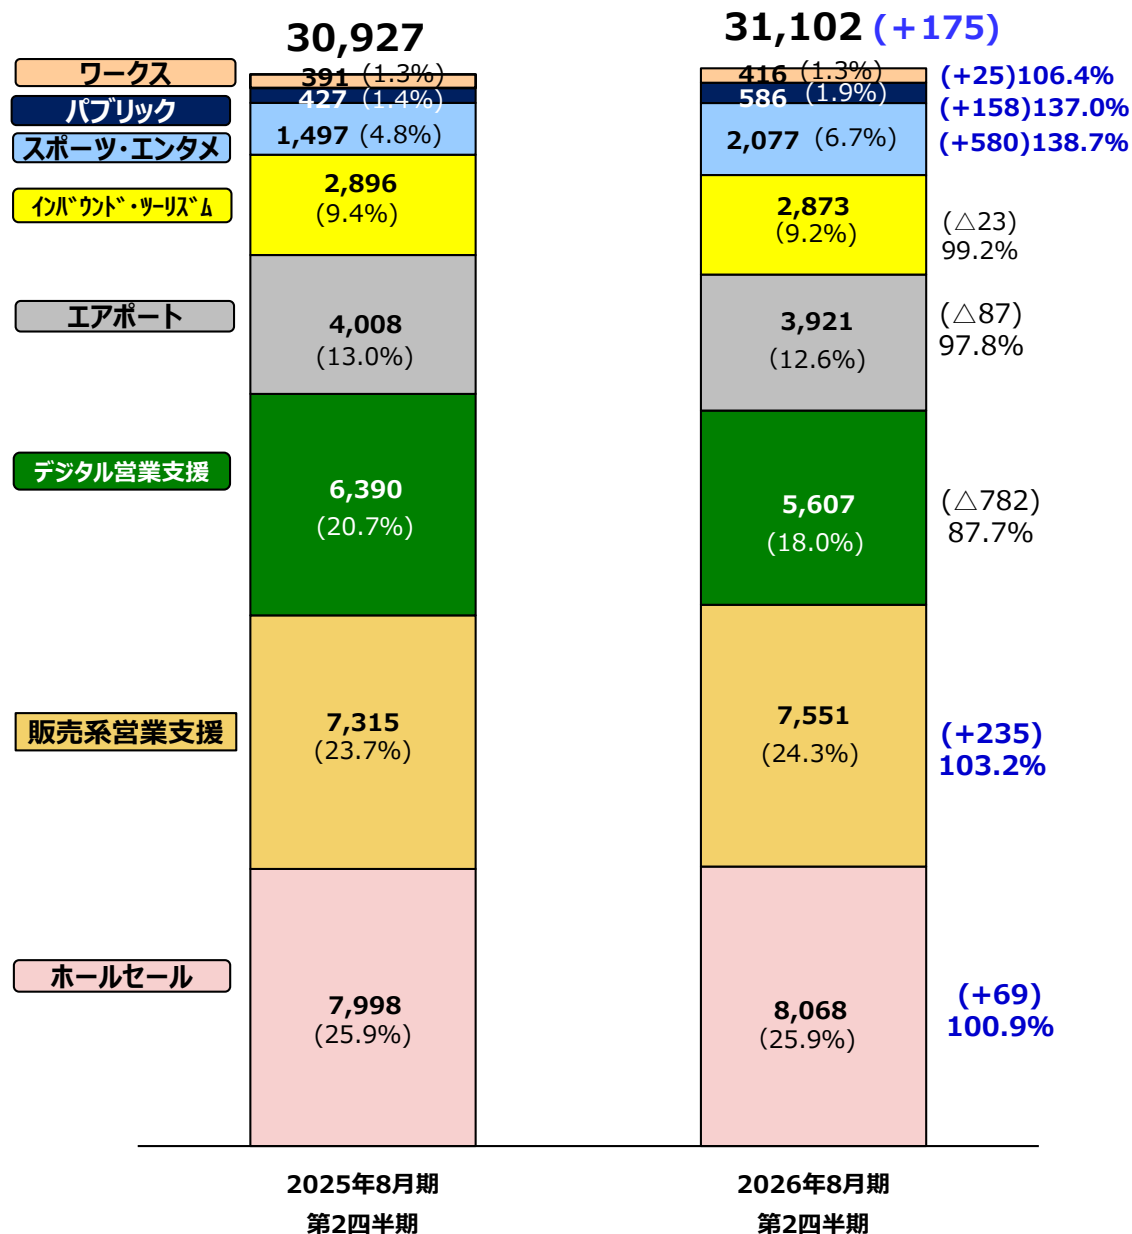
30,927

31,102 (+175)

ワークス
パブリック
スポーツ・エンタメ
ｲﾝﾊﾞｳﾝﾄﾞ・ﾂｰﾘｽﾞﾑ
エアポート
デジタル営業支援
販売系営業支援
ホールセール

391 (1.3%)
427 (1.4%)
1,497 (4.8%)
2,896 (9.4%)
4,008 (13.0%)
6,390 (20.7%)
7,315 (23.7%)
7,998 (25.9%)

416 (1.3%)
586 (1.9%)
2,077 (6.7%)
2,873 (9.2%)
3,921 (12.6%)
5,607 (18.0%)
7,551 (24.3%)
8,068 (25.9%)

(+25)106.4%
(+158)137.0%
(+580)138.7%
(△23) 99.2%
(△87) 97.8%
(△782) 87.7%
(+235) 103.2%
(+69) 100.9%

2025年8月期
第2四半期

2026年8月期
第2四半期